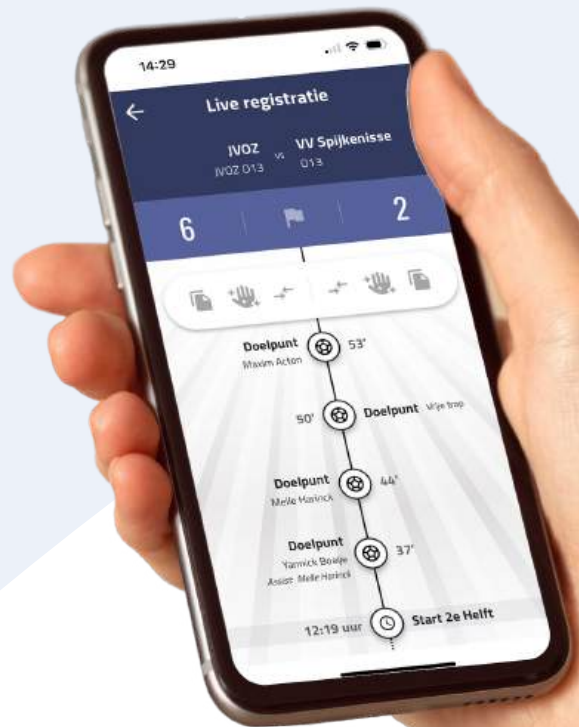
14:29

Live registratie

JVOZ
JVOZ O13

vs

VV Spijkenisse
O13

6

2

Doelpunt
Maxim Acton

53'

50'

Doelpunt Vrije trap

Doelpunt
Melle Harinck

44'

Doelpunt
Yannick Boatje
Assist: Melle Harinck

37'

12:19 uur

Start 2e Helft